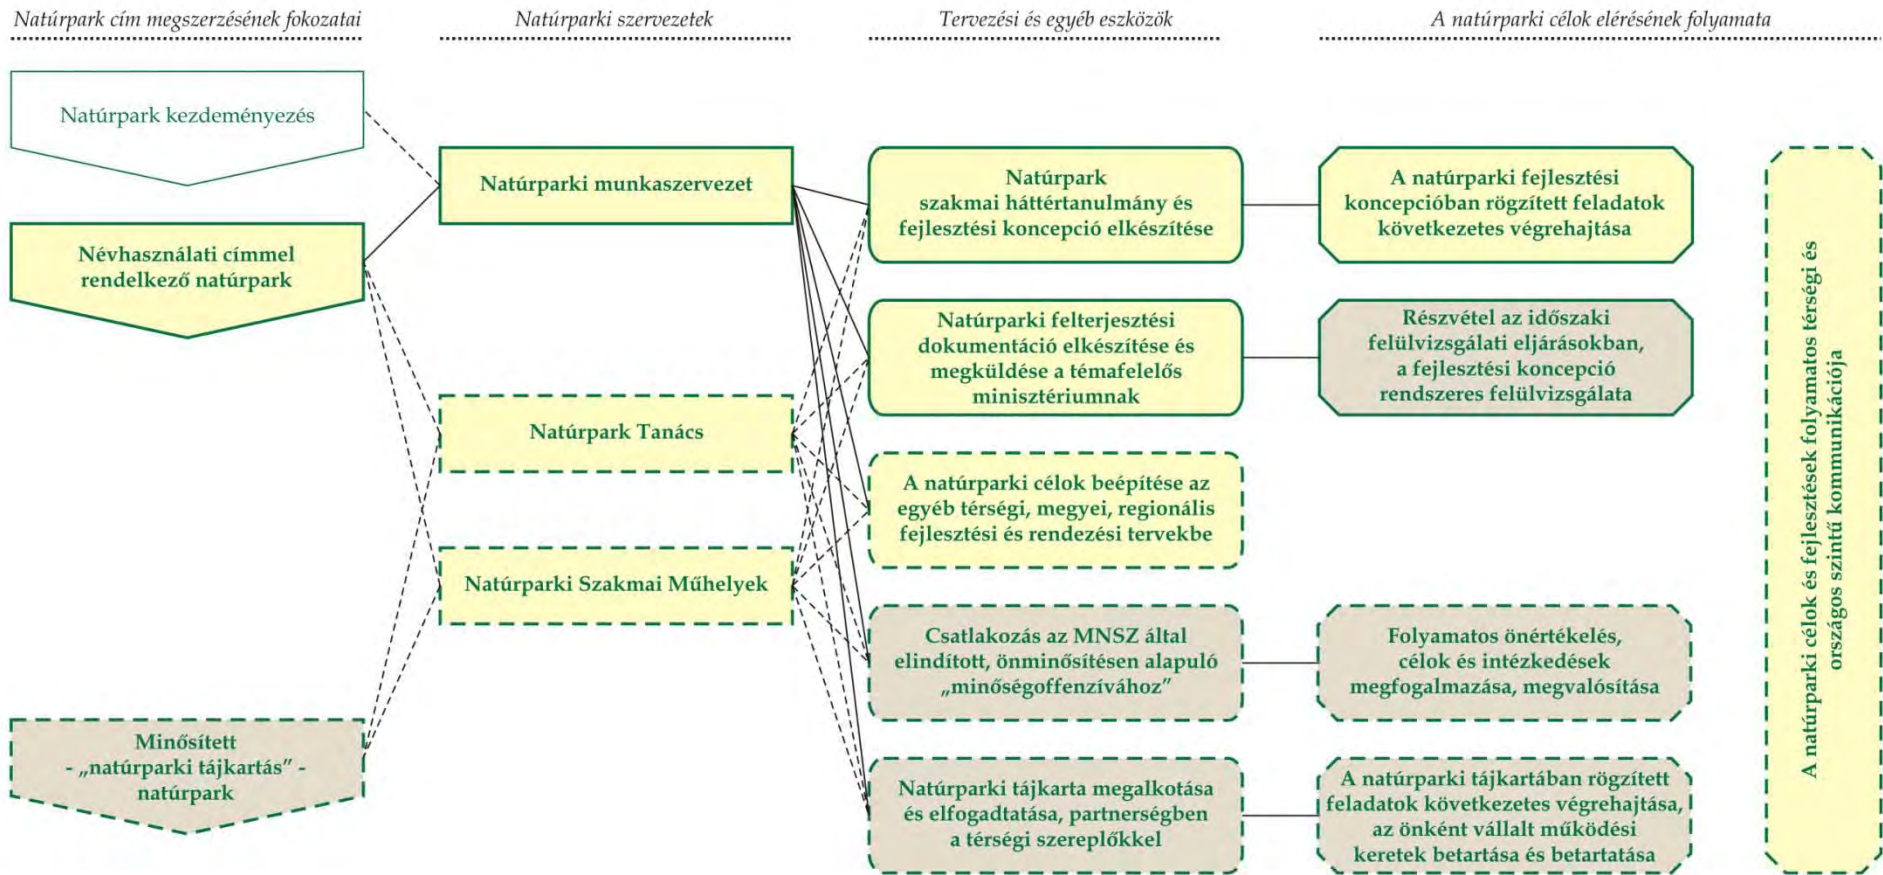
Natúrpark cím megszerzésének fokozatai

Natúrparki szervezetek

Tervezési és egyéb eszközök

A natúrparki célok elérésének folyamata

Natúrpark kezdeményezés

Névhasználati címmel rendelkező natúrpark

Minősített - „natúrparki tájkartás" - natúrpark

Natúrparki munkaszervezet

Natúrpark Tanács

Natúrparki Szakmai Műhelyek

Natúrpark szakmai háttértanulmány és fejlesztési koncepció elkészítése

Natúrparki felterjesztési dokumentáció elkészítése és megküldése a témafelelős minisztériumnak

A natúrparki célok beépítése az egyéb térségi, megyei, regionális fejlesztési és rendezési tervekbe

Csatlakozás az MNSZ által elindított, önminősítésen alapuló „minőségoffenzívához"

Natúrparki tájkarta megalkotása és elfogadtatása, partnerségben a térségi szereplőkkel

A natúrparki fejlesztési koncepcióban rögzített feladatok következetes végrehajtása

Részvétel az időszaki felülvizsgálati eljárásokban, a fejlesztési koncepció rendszeres felülvizsgálata

Folyamatos önértékelés, célok és intézkedések megfogalmazása, megvalósítása

A natúrparki tájkartában rögzített feladatok következetes végrehajtása, az önként vállalt működési keretek betartása és betartatása

A natúrparki célok és fejlesztések folyamatos térségi és országos szintű kommunikációja